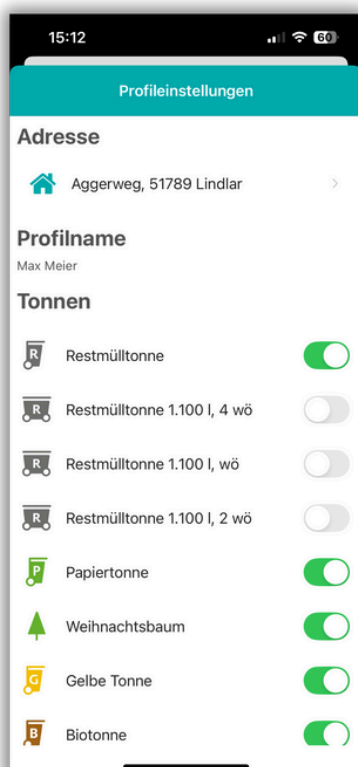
15:12

60

Profileinstellungen

Adresse

Aggerweg, 51789 Lindlar

Profilname

Max Meier

Tonnen

R Restmülltonne

R Restmülltonne 1.100 l, 4 wö

R Restmülltonne 1.100 l, wö

R Restmülltonne 1.100 l, 2 wö

P Papiertonne

Weihnachtsbaum

G Gelbe Tonne

B Biotonne